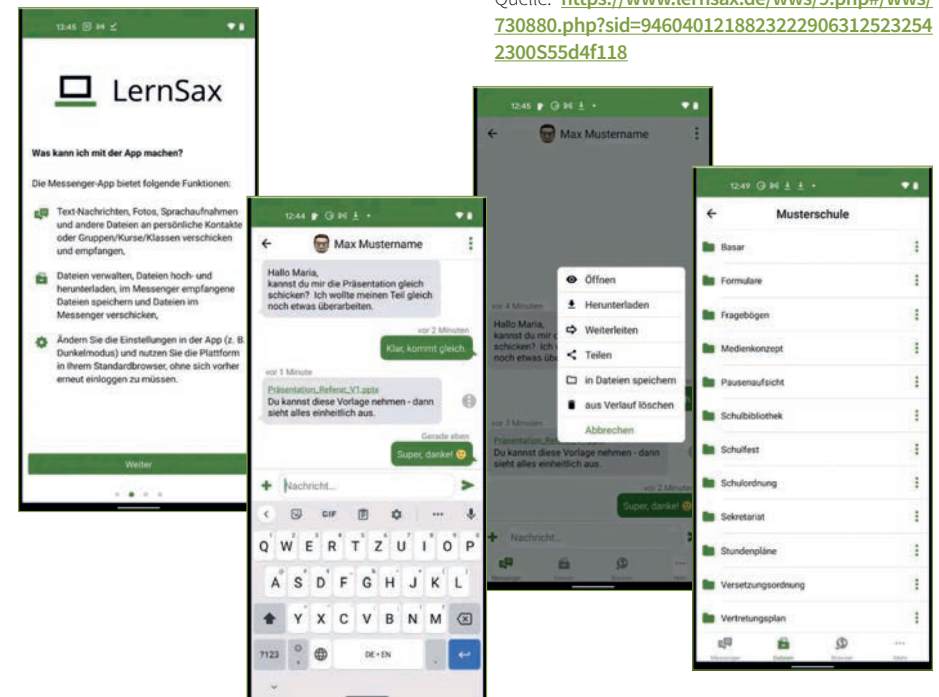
Quelle: https://www.lernsax.de/wws/9.php#/wws/730880.php?sid=94604012188232229063125232542300S55d4f118

13:45

LernSax

Was kann ich mit der App machen?

Die Messenger-App bietet folgende Funktionen:

Text-Nachrichten, Fotos, Sprachaufnahmen und andere Dateien an persönliche Kontakte oder Gruppen/Kurse/Klassen verschicken und empfangen,

Dateien verwalten, Dateien hoch- und herunterladen, im Messenger empfangene Dateien speichern und Dateien im Messenger verschicken,

Ändern Sie die Einstellungen in der App (z. B. Dunkelmodus) und nutzen Sie die Plattform in Ihrem Standardbrowser, ohne sich vorher erneut einloggen zu müssen.

Weiter

12:44

Max Mustername

Hallo Maria, kannst du mir die Präsentation gleich schicken? Ich wollte meinen Teil gleich noch etwas überarbeiten.

vor 2 Minuten

Klar, kommt gleich.

vor 1 Minute

Präsentation_Referat_V1.pptx
Du kannst diese Vorlage nehmen - dann sieht alles einheitlich aus.

Gerade eben

Super, danke! 😊

Nachricht...

GIF

Q W E R T Z U I O P
A S D F G H J K L
Y X C V B N M
?123 DE • EN

12:45

Max Mustername

vor 4 Minuten

Hallo Maria, kannst du mir d schicken? Ich w noch etwas üb

vor 3 Minuten

Präsentation_Referat
Du kannst diese Vorlage nehmen - dann sieht alles einheitlich aus.

vor 2 Minuten

Super, danke! 😊

Nachricht...

Öffnen
Herunterladen
Weiterleiten
Teilen
in Dateien speichern
aus Verlauf löschen
Abbrechen

12:49

Musterschule

Basar
Formulare
Fragebögen
Medienkonzept
Pausenaufsicht
Schulbibliothek
Schulfest
Schulordnung
Sekretariat
Stundenpläne
Versetzungsordnung
Vertretungsplan

Messenger
Dateien
Einstellungen
Mehr